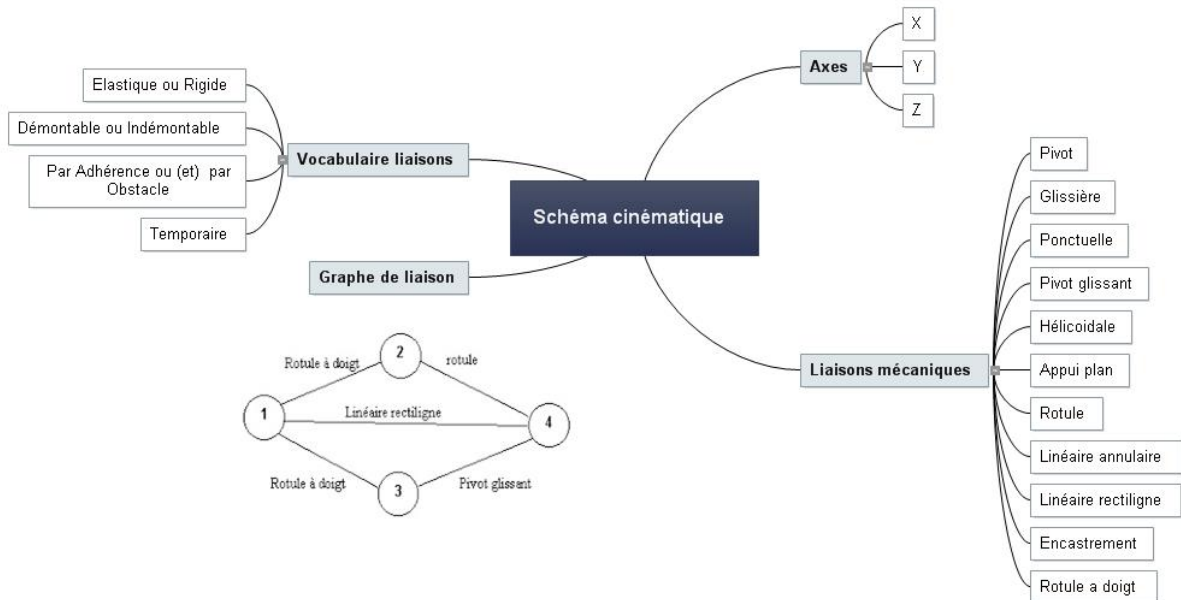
Schéma cinématique

Vocabulaire liaisons

Elastique ou Rigide

Démontable ou Indémontable

Par Adhérence ou (et) par Obstacle

Temporaire

Graphe de liaison

Rotule à doigt

2

rotule

1

Linéaire rectiligne

4

Rotule à doigt

3

Pivot glissent

Axes

X

Y

Z

Liaisons mécaniques

Pivot

Glissière

Ponctuelle

Pivot glissant

Hélicoidale

Appui plan

Rotule

Linéaire annulaire

Linéaire rectiligne

Encastrement

Rotule a doigt